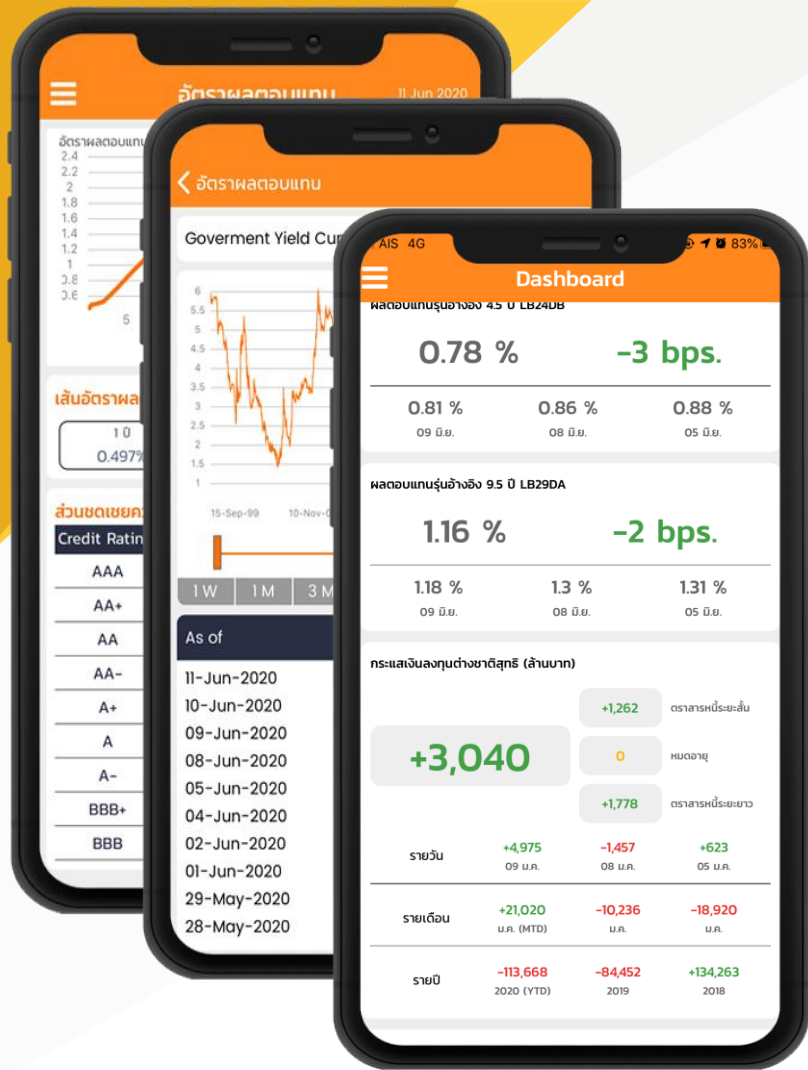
อัตราผลตอบแทน 11 Jun 2020

อัตราผลตอบแทน
2.4
2.2
2
1.8
1.6
1.4
1.2
1
0.8
0.6
5

เส้นอัตราผล
1 ปี
0.497%

ส่วนชดเชยค
Credit Ratin
AAA
AA+
AA
AA-
A+
A
A-
BBB+
BBB

อัตราผลตอบแทน

Goverment Yield Cur

6
5.5
5
4.5
4
3.5
3
2.5
2
1.5
1
15-Sep-99
10-Nov-0

1 W
1 M
3 M

As of
11-Jun-2020
10-Jun-2020
09-Jun-2020
08-Jun-2020
05-Jun-2020
04-Jun-2020
02-Jun-2020
01-Jun-2020
29-May-2020
28-May-2020

AIS 4G 83%

Dashboard

ผลตอบแทนรุ่นอ้างอิง 4.5 ปี LB24DB

0.78 %
-3 bps.

0.81 %
09 มิ.ย.
0.86 %
08 มิ.ย.
0.88 %
05 มิ.ย.

ผลตอบแทนรุ่นอ้างอิง 9.5 ปี LB29DA

1.16 %
-2 bps.

1.18 %
09 มิ.ย.
1.3 %
08 มิ.ย.
1.31 %
05 มิ.ย.

กระแสเงินลงทุนต่างชาติสุทธิ (ล้านบาท)

+3,040

+1,262 ตราสารหนี้ระยะสั้น
0 หมดอายุ
+1,778 ตราสารหนี้ระยะยาว

| | | | |
|---|---|---|---|
| รายวัน | +4,975 09 มิ.ย. | -1,457 08 มิ.ย. | +623 05 มิ.ย. |
| รายเดือน | +21,020 มิ.ย. (MTD) | -10,236 พ.ค. | -18,920 เม.ย. |
| รายปี | -113,668 2020 (YTD) | -84,452 2019 | +134,263 2018 |